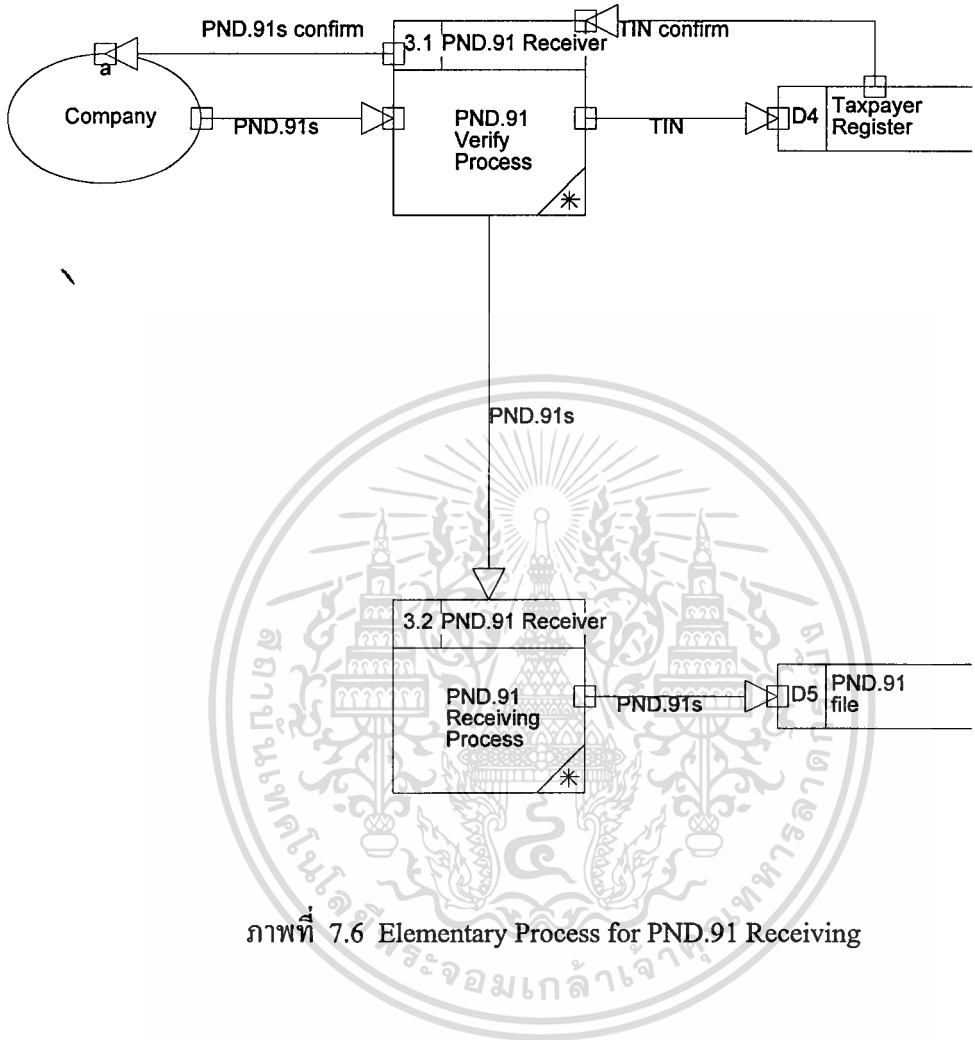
PND.91s confirm

3.1 PND.91 Receiver

TIN confirm

a

Company

PND.91s

PND.91 Verify Process

TIN

D4 Taxpayer Register

PND.91s

3.2 PND.91 Receiver

PND.91 Receiving Process

PND.91s

D5 PND.91 file

ภาพที่ 7.6 Elementary Process for PND.91 Receiving

สถาบันเทคโนโลยีพระจอมเกล้าเจ้าคุณทหารลาดกระบัง